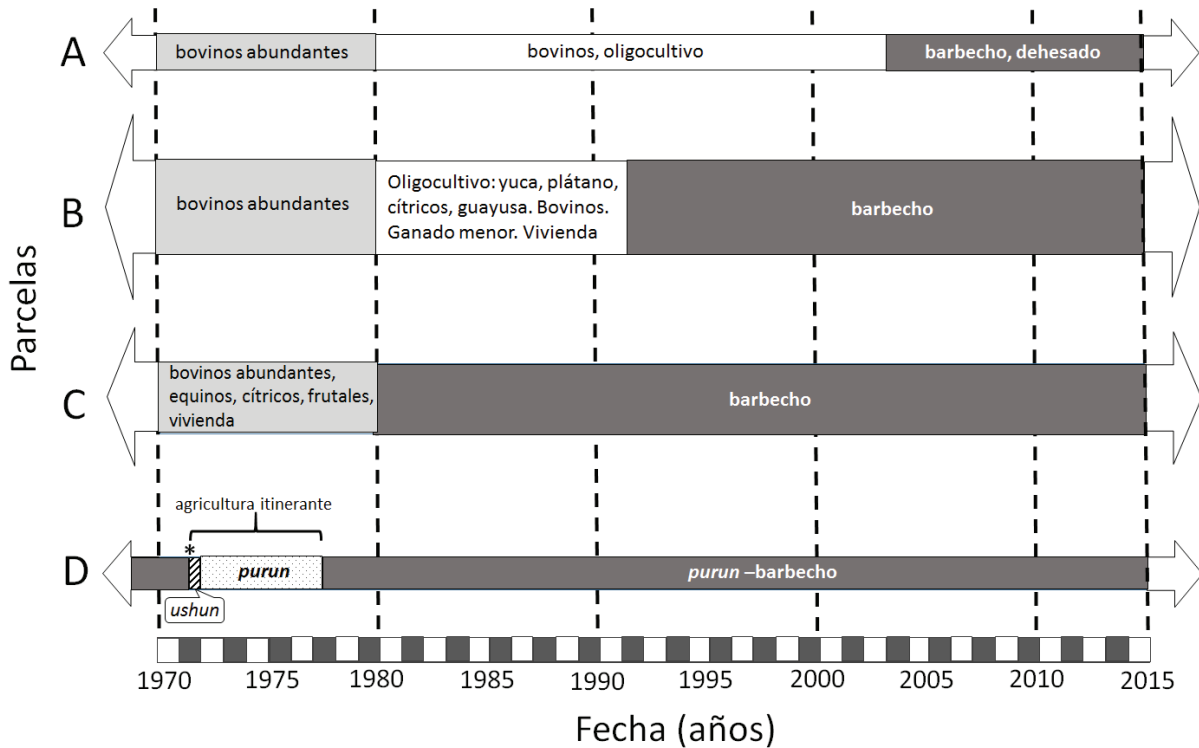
Parcelas

A
bovinos abundantes
bovinos, oligocultivo
barbecho, dehesado

B
bovinos abundantes
Oligocultivo: yuca, plátano, cítricos, guayusa. Bovinos. Ganado menor. Vivienda
barbecho

C
bovinos abundantes, equinos, cítricos, frutales, vivienda
barbecho

agricultura itinerante
D
*
purun
purun –barbecho
ushun

1970 1975 1980 1985 1990 1995 2000 2005 2010 2015

Fecha (años)